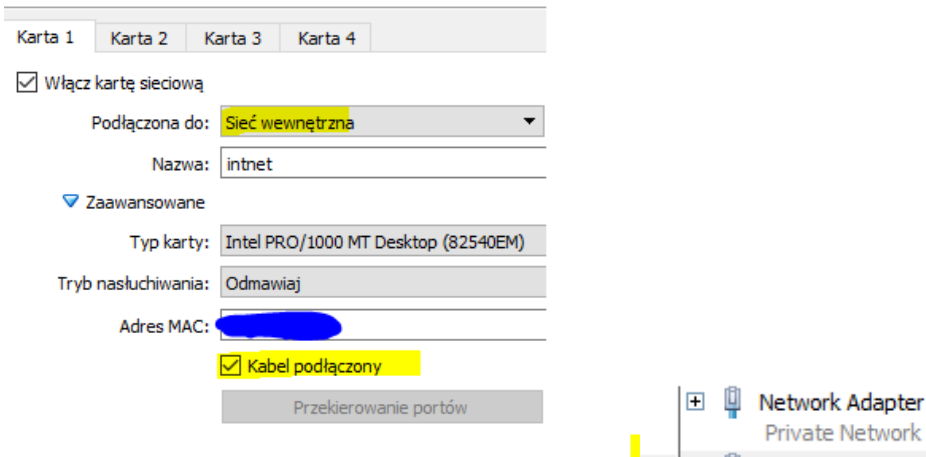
Karta 1 Karta 2 Karta 3 Karta 4

Włącz kartę sieciową

Podłączona do: Sieć wewnętrzna

Nazwa: intnet

Zaawansowane

Typ karty: Intel PRO/1000 MT Desktop (82540EM)

Tryb nasłuchiwania: Odmawiaj

Adres MAC: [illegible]

Kabel podłączony

Przekierowanie portów

Network Adapter
Private Network